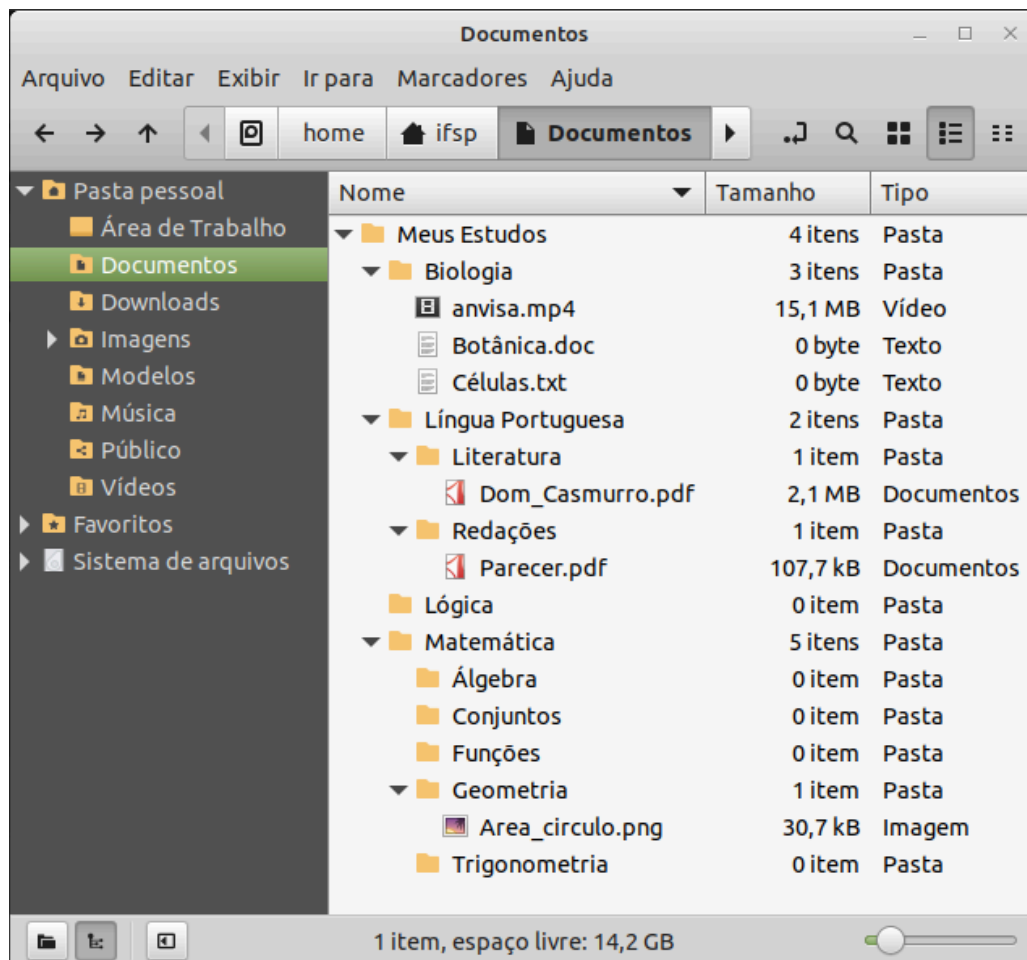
Documentos

Arquivo Editar Exibir Ir para Marcadores Ajuda

home ifsp Documentos

Pasta pessoal
Área de Trabalho
Documentos
Downloads
Imagens
Modelos
Música
Público
Vídeos
Favoritos
Sistema de arquivos

| Nome | Tamanho | Tipo |
|---|---|---|
| Meus Estudos | 4 itens | Pasta |
| Biologia | 3 itens | Pasta |
| anvisa.mp4 | 15,1 MB | Vídeo |
| Botânica.doc | 0 byte | Texto |
| Células.txt | 0 byte | Texto |
| Língua Portuguesa | 2 itens | Pasta |
| Literatura | 1 item | Pasta |
| Dom_Casmurro.pdf | 2,1 MB | Documentos |
| Redações | 1 item | Pasta |
| Parecer.pdf | 107,7 kB | Documentos |
| Lógica | 0 item | Pasta |
| Matemática | 5 itens | Pasta |
| Álgebra | 0 item | Pasta |
| Conjuntos | 0 item | Pasta |
| Funções | 0 item | Pasta |
| Geometria | 1 item | Pasta |
| Area_circulo.png | 30,7 kB | Imagem |
| Trigonometria | 0 item | Pasta |

1 item, espaço livre: 14,2 GB